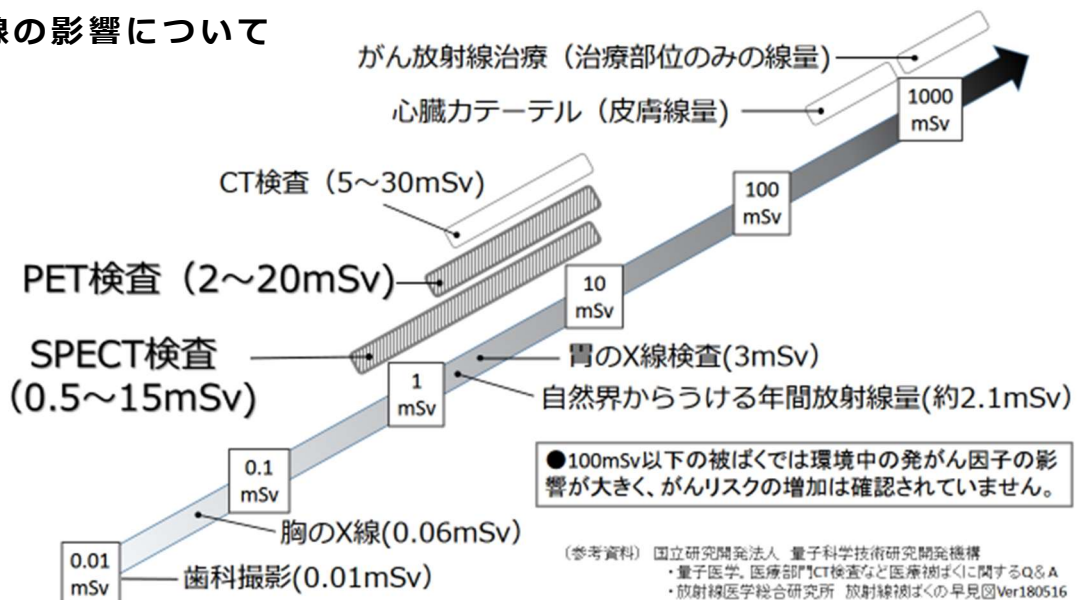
線の影響について

がん放射線治療（治療部位のみの線量）

心臓カテーテル（皮膚線量）

1000 mSv

CT検査（5〜30mSv）

100 mSv

PET検査（2〜20mSv）

10 mSv

SPECT検査（0.5〜15mSv）

胃のX線検査(3mSv)

1 mSv

自然界からうける年間放射線量(約2.1mSv)

●100mSv以下の被ばくでは環境中の発がん因子の影響が大きく、がんリスクの増加は確認されていません。

0.1 mSv

胸のX線(0.06mSv)

0.01 mSv

歯科撮影(0.01mSv)

（参考資料）国立研究開発法人 量子科学技術研究開発機構
・量子医学、医療部門CT検査など医療被ばくに関するQ&A
・放射線医学総合研究所 放射線被ばくの早見図Ver180516